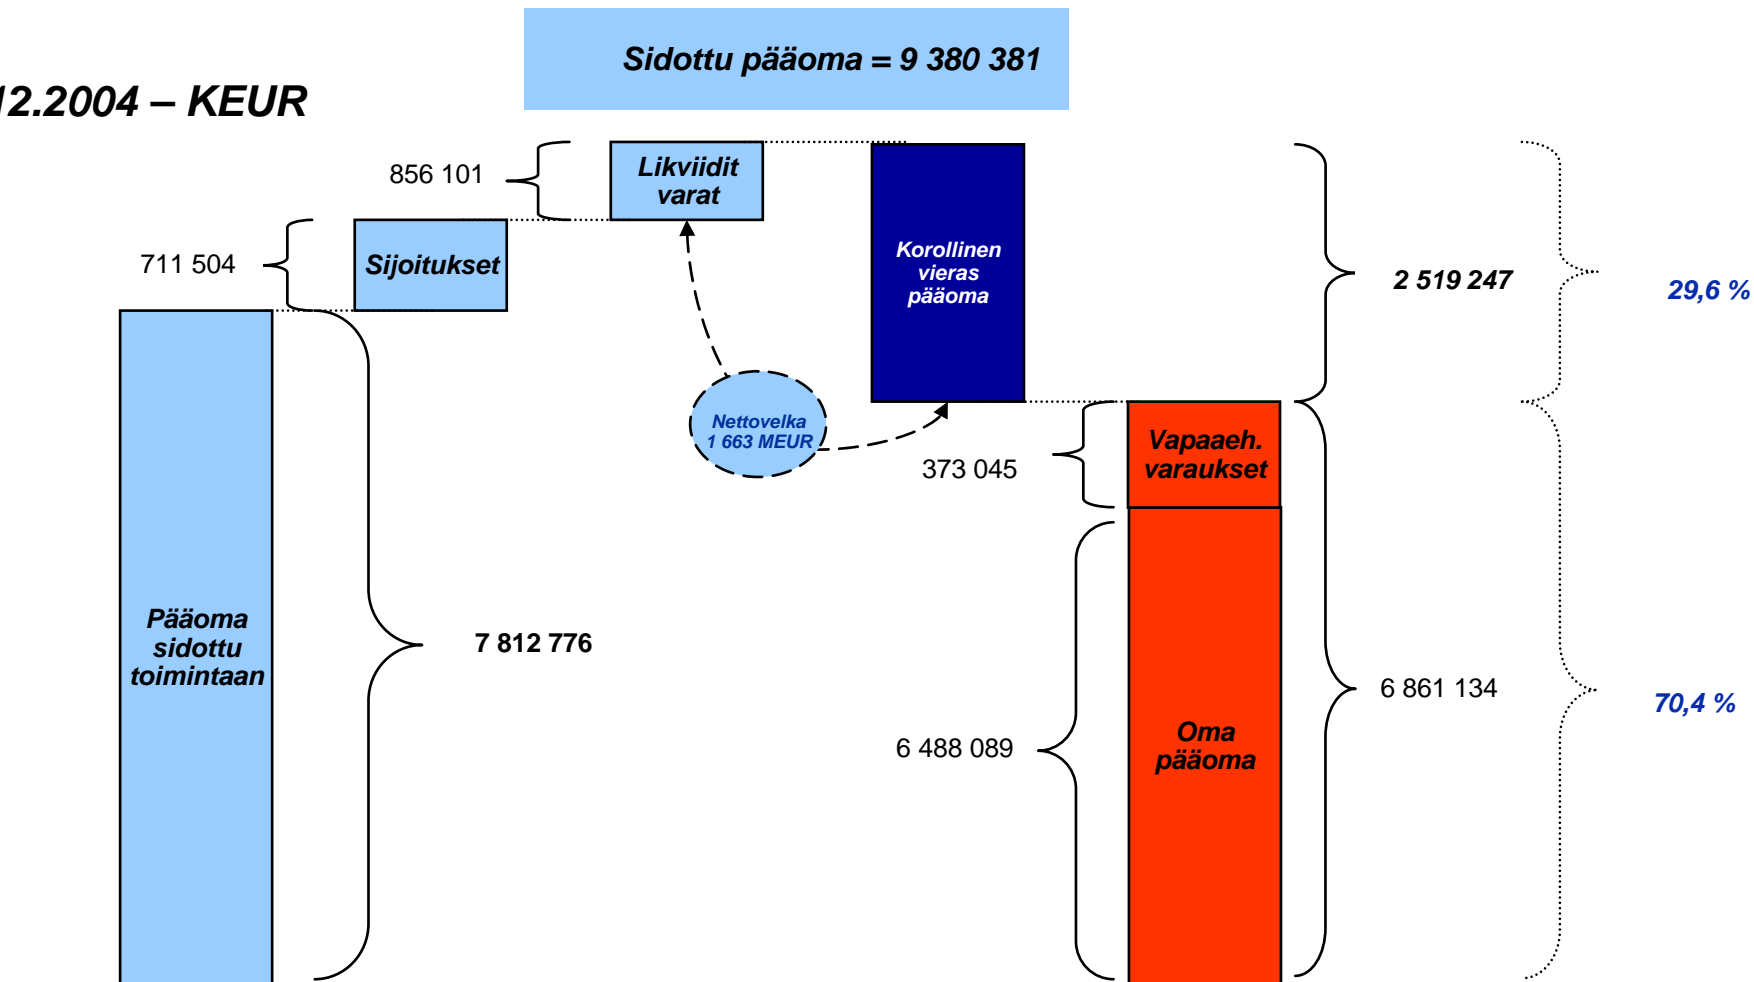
Sidottu pääoma = 9 380 381

12.2004 – KEUR

856 101

Likviidit varat

711 504

Sijoitukset

Korollinen vieras pääoma

2 519 247

29,6 %

Nettovelka 1 663 MEUR

373 045

Vapaaeh. varaukset

Pääoma sidottu toimintaan

7 812 776

6 861 134

70,4 %

6 488 089

Oma pääoma